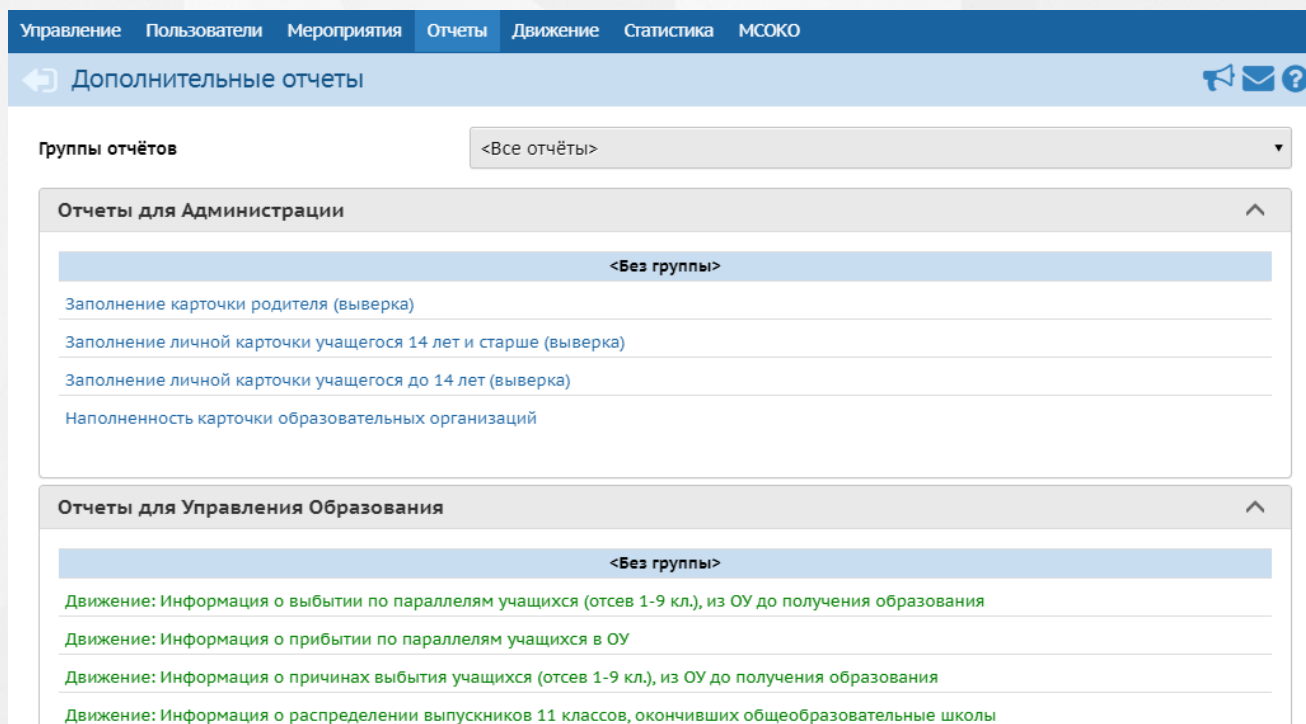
Управление Пользователи Мероприятия Отчеты Движение Статистика МСОКО

Дополнительные отчеты

Группы отчётов

<Все отчёты>

Отчеты для Администрации

<Без группы>

Заполнение карточки родителя (выверка)

Заполнение личной карточки учащегося 14 лет и старше (выверка)

Заполнение личной карточки учащегося до 14 лет (выверка)

Наполненность карточки образовательных организаций

Отчеты для Управления Образования

<Без группы>

Движение: Информация о выбытии по параллелям учащихся (отсев 1-9 кл.), из ОУ до получения образования

Движение: Информация о прибытии по параллелям учащихся в ОУ

Движение: Информация о причинах выбытия учащихся (отсев 1-9 кл.), из ОУ до получения образования

Движение: Информация о распределении выпускников 11 классов, окончивших общеобразовательные школы